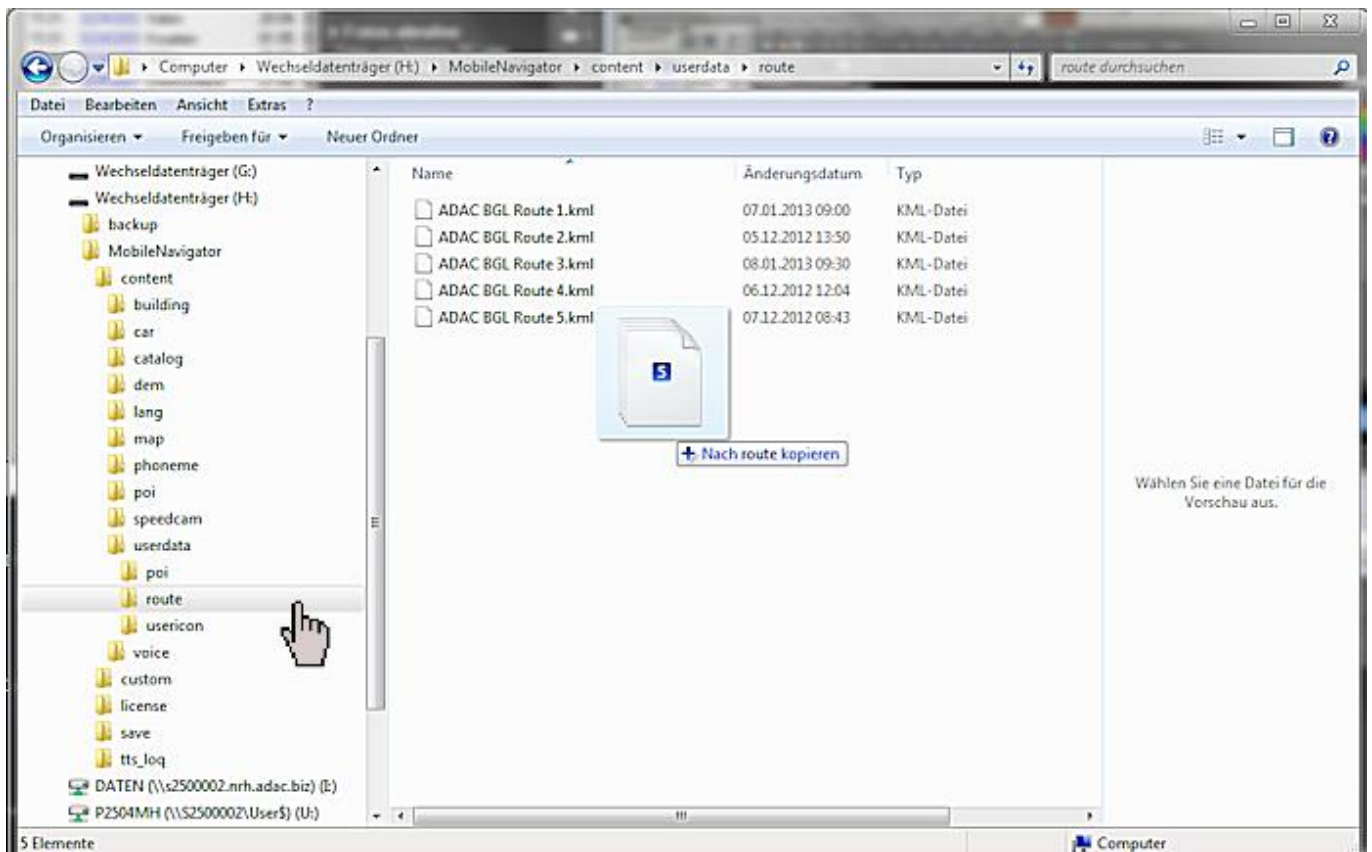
Computer ▸ Wechseldatenträger (H:) ▸ MobileNavigator ▸ content ▸ userdata ▸ route

route durchsuchen

Datei Bearbeiten Ansicht Extras ?

Organisieren ▾ Freigeben für ▾ Neuer Ordner

Wechseldatenträger (G:)
Wechseldatenträger (H:)
backup
MobileNavigator
content
building
car
catalog
dem
lang
map
phoneme
poi
speedcam
userdata
poi
route
usericon
voice
custom
license
save
tts_log
DATEN (\\s2500002.nrh.adac.biz) (E:)
P2504MH (\\S2500002\User$) (U:)

| Name | Änderungsdatum | Typ |
|---|---|---|
| ADAC BGL Route 1.kml | 07.01.2013 09:00 | KML-Datei |
| ADAC BGL Route 2.kml | 05.12.2012 13:50 | KML-Datei |
| ADAC BGL Route 3.kml | 08.01.2013 09:30 | KML-Datei |
| ADAC BGL Route 4.kml | 06.12.2012 12:04 | KML-Datei |
| ADAC BGL Route 5.kml | 07.12.2012 08:43 | KML-Datei |

5

+ Nach route kopieren

Wählen Sie eine Datei für die Vorschau aus.

5 Elemente

Computer